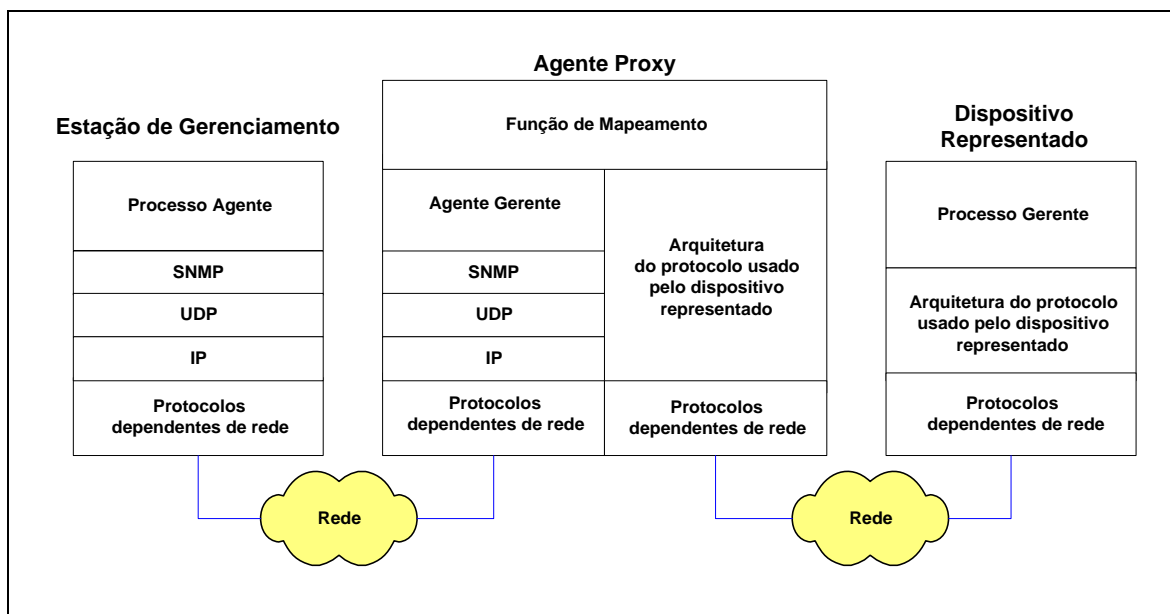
Estação de Gerenciamento

Processo Agente

SNMP

UDP

IP

Protocolos dependentes de rede

Agente Proxy

Função de Mapeamento

Agente Gerente

SNMP

UDP

IP

Protocolos dependentes de rede

Arquitetura do protocolo usado pelo dispositivo representado

Protocolos dependentes de rede

Dispositivo Representado

Processo Gerente

Arquitetura do protocolo usado pelo dispositivo representado

Protocolos dependentes de rede

Rede

Rede